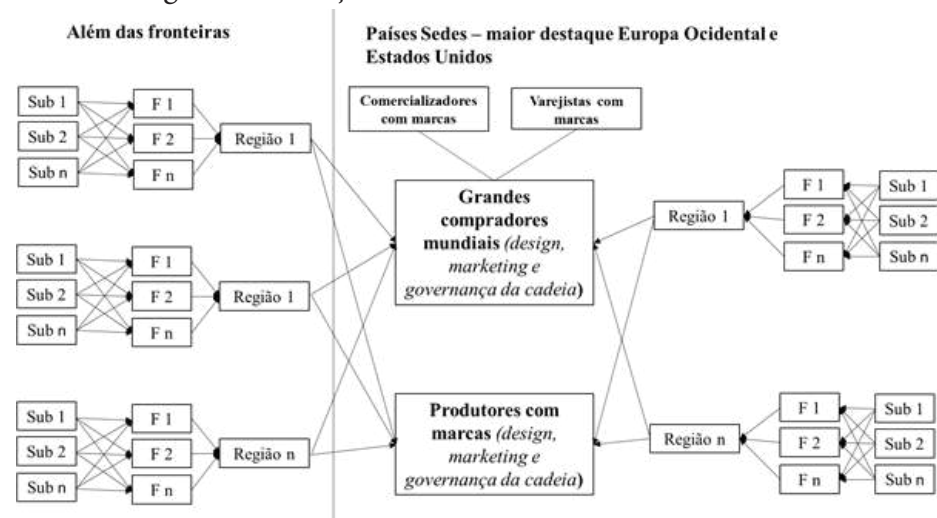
Além das fronteiras

Países Sedes – maior destaque Europa Ocidental e Estados Unidos

Sub 1
Sub 2
Sub n
F 1
F 2
F n
Região 1

Sub 1
Sub 2
Sub n
F 1
F 2
F n
Região 1

Sub 1
Sub 2
Sub n
F 1
F 2
F n
Região n

Comercializadores com marcas

Varejistas com marcas

Grandes compradores mundiais (design, marketing e governança da cadeia)

Produtores com marcas (design, marketing e governança da cadeia)

Região 1
F 1
F 2
F n
Sub 1
Sub 2
Sub n

Região n
F 1
F 2
F n
Sub 1
Sub 2
Sub n